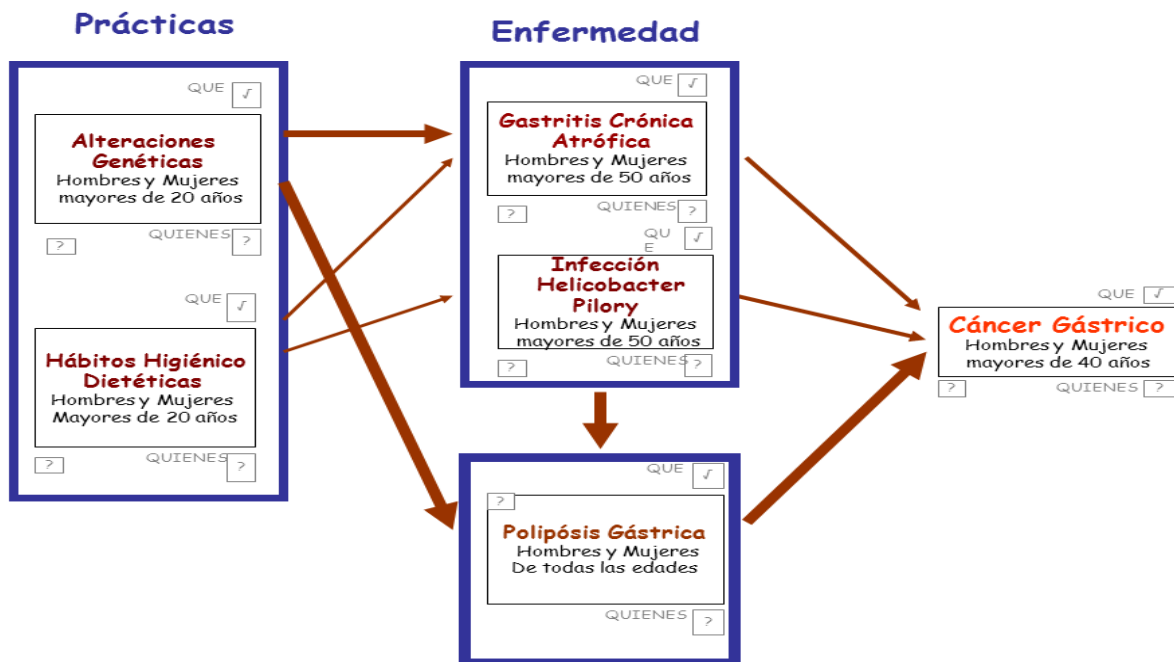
Prácticas

QUE √

Alteraciones Genéticas
Hombres y Mujeres mayores de 20 años

?
QUIENES ?

QUE √

Hábitos Higiénico Dietéticas
Hombres y Mujeres Mayores de 20 años

?
QUIENES ?

Enfermedad

QUE √

Gastritis Crónica Atrófica
Hombres y Mujeres mayores de 50 años

?
QUIENES ?

QU E √

Infección Helicobacter Pilory
Hombres y Mujeres mayores de 50 años

?
QUIENES ?

QUE √

?

Polipósis Gástrica
Hombres y Mujeres De todas las edades

QUIENES ?

QUE √

Cáncer Gástrico
Hombres y Mujeres mayores de 40 años

?
QUIENES ?